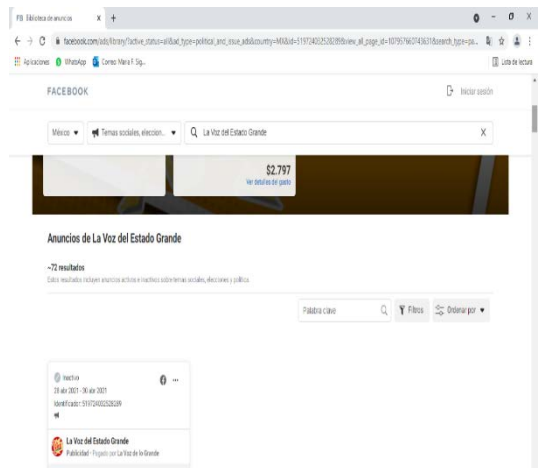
FB Biblioteca de anuncios × +

facebook.com/ads/library/?active_status=all&ad_type=political_and_issue_ads&country=MX&id=519724032528289&view_all_page_id=107957667436318&search_type=pa...

Aplicaciones WhatsApp Correo: Maria F. Sig...

Lista de lectura

FACEBOOK

Iniciar sesión

México ▾ Temas sociales, eleccion... ▾ La Voz del Estado Grande X

$2.797
Ver detalles de gasto

Anuncios de La Voz del Estado Grande

~72 resultados
Estos resultados incluyen anuncios activos e inactivos sobre temas sociales, elecciones y política.

Palabra clave Filtros Ordenar por ▾

Inactivo
28 abr 2021 - 30 abr 2021
Identificador: 519724032528289

La Voz del Estado Grande
Publicidad · Pagado por La Voz de lo Grande